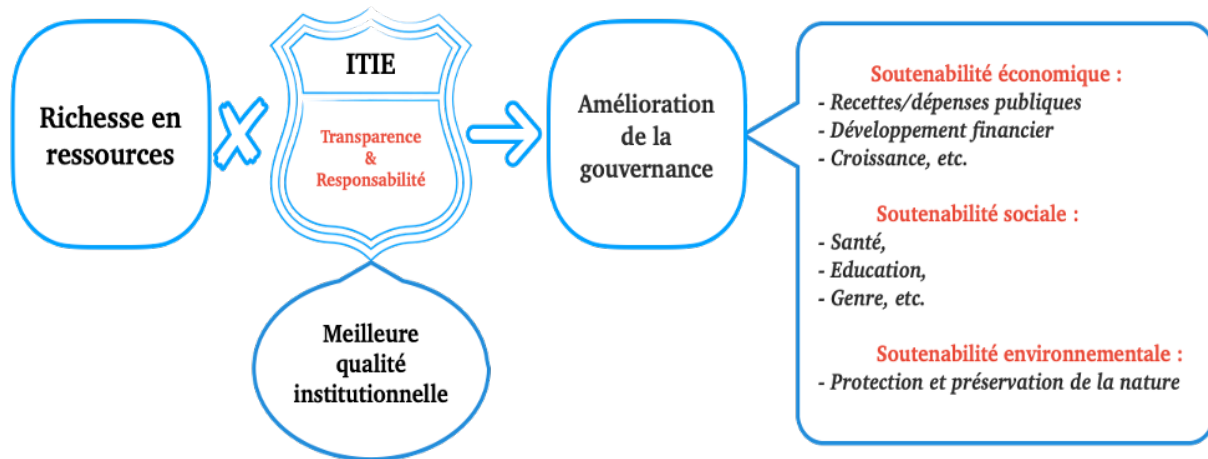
Richesse en ressources

X

ITIE

Transparence & Responsabilité

Meilleure qualité institutionnelle

Amélioration de la gouvernance

Soutenabilité économique :
- Recettes/dépenses publiques
- Développement financier
- Croissance, etc.

Soutenabilité sociale :
- Santé,
- Education,
- Genre, etc.

Soutenabilité environnementale :
- Protection et préservation de la nature